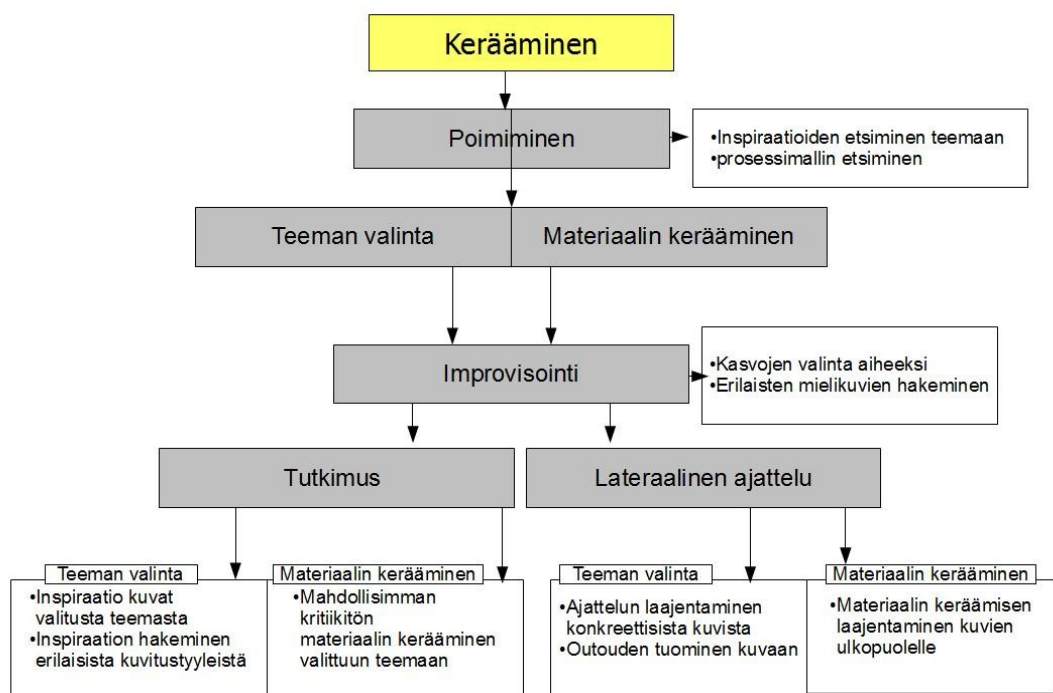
Kerääminen

Poimiminen

•Inspiraatioiden etsiminen teemaan
•prosessimallin etsiminen

Teeman valinta

Materiaalin kerääminen

Improvisointi

•Kasvojen valinta aiheeksi
•Erilaisten mielikuvien hakeminen

Tutkimus

Lateraalinen ajattelu

Teeman valinta
•Inspiraatio kuvat valitusta teemasta
•Inspiraation hakeminen erilaisista kuvitustyyleistä

Materiaalin kerääminen
•Mahdollisimman kritiikitön materiaalin kerääminen valittuun teemaan

Teeman valinta
•Ajattelun laajentaminen konkreettisista kuvista
•Outouden tuominen kuvaan

Materiaalin kerääminen
•Materiaalin keräämisen laajentaminen kuvien ulkopuolelle